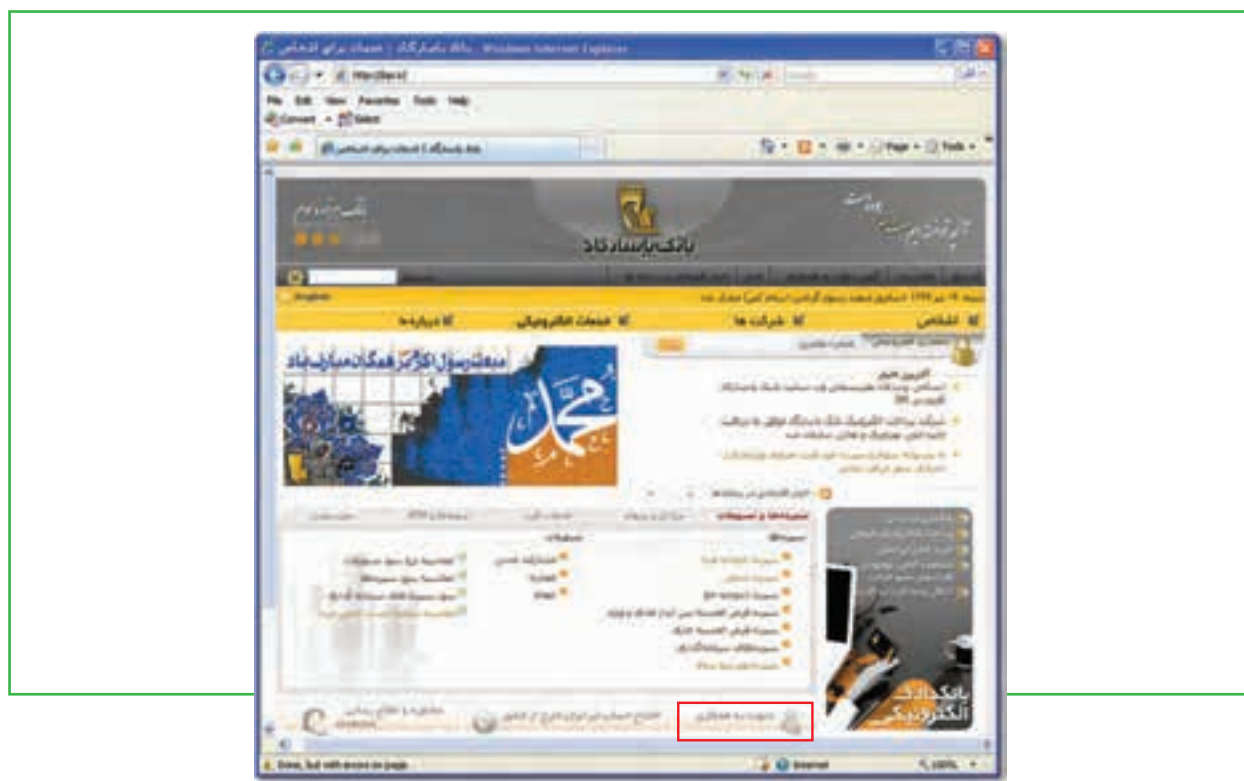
بانک پاسارگاد | خدمات برای اشخاص - Windows Internet Explorer

http://bpi.ir/

File Edit View Favorites Tools Help

Convert Select

بانک پاسارگاد | خدمات برای اشخاص

Page Tools

بانک پاسارگاد

English

اشخاص | شرکت ها | خدمات الکترونیکی | درباره ما

مبعث رسول اکرم بر همگان مبارک باد

محمد

سپرده ها و تسهیلات

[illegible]

بانکداری الکترونیکی

Done, but with errors on page. | Internet | 100%